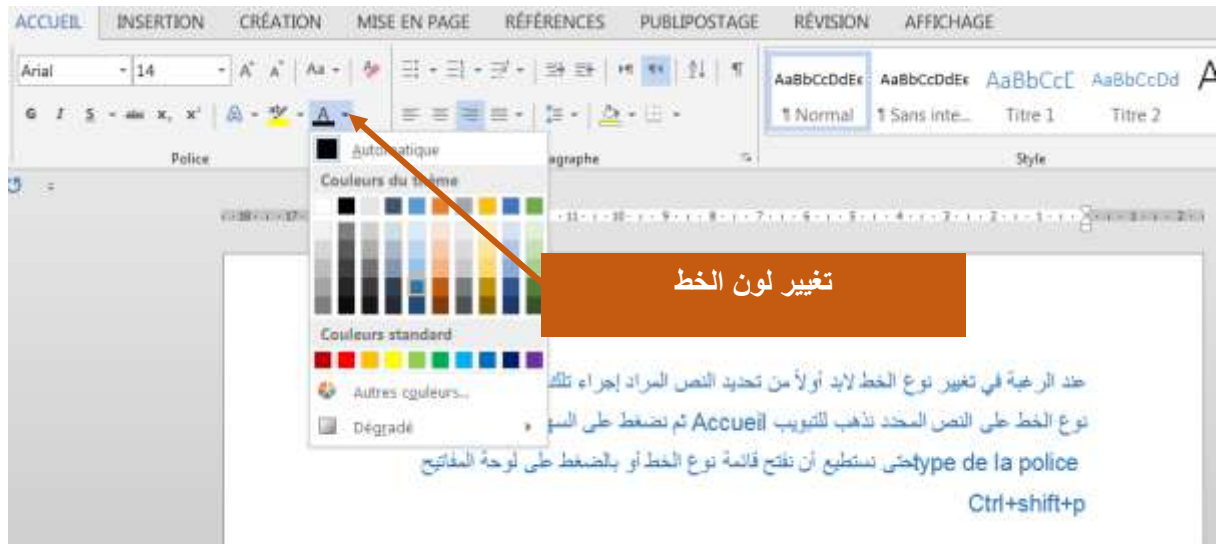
ACCUEIL INSERTION CRÉATION MISE EN PAGE RÉFÉRENCES PUBLIPOSTAGE RÉVISION AFFICHAGE

Arial 14

AaBbCcDdEe ¶ Normal
AaBbCcDdEe ¶ Sans inte...
AaBbCcE Titre 1
AaBbCcDd Titre 2

Police
agraphe
Style

Automatique
Couleurs du thème
Couleurs standard
Autres couleurs...
Dégradé

تغيير لون الخط

عند الرغبة في تغيير نوع الخط لابد أولاً من تحديد النص المراد إجراء تلك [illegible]
نوع الخط على النص المحدد نذهب للتبويب Accueil ثم نضغط على السهم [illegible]
type de la police حتى نستطيع أن نفتح قائمة نوع الخط أو بالضغط على لوحة المفاتيح
Ctrl+shift+p